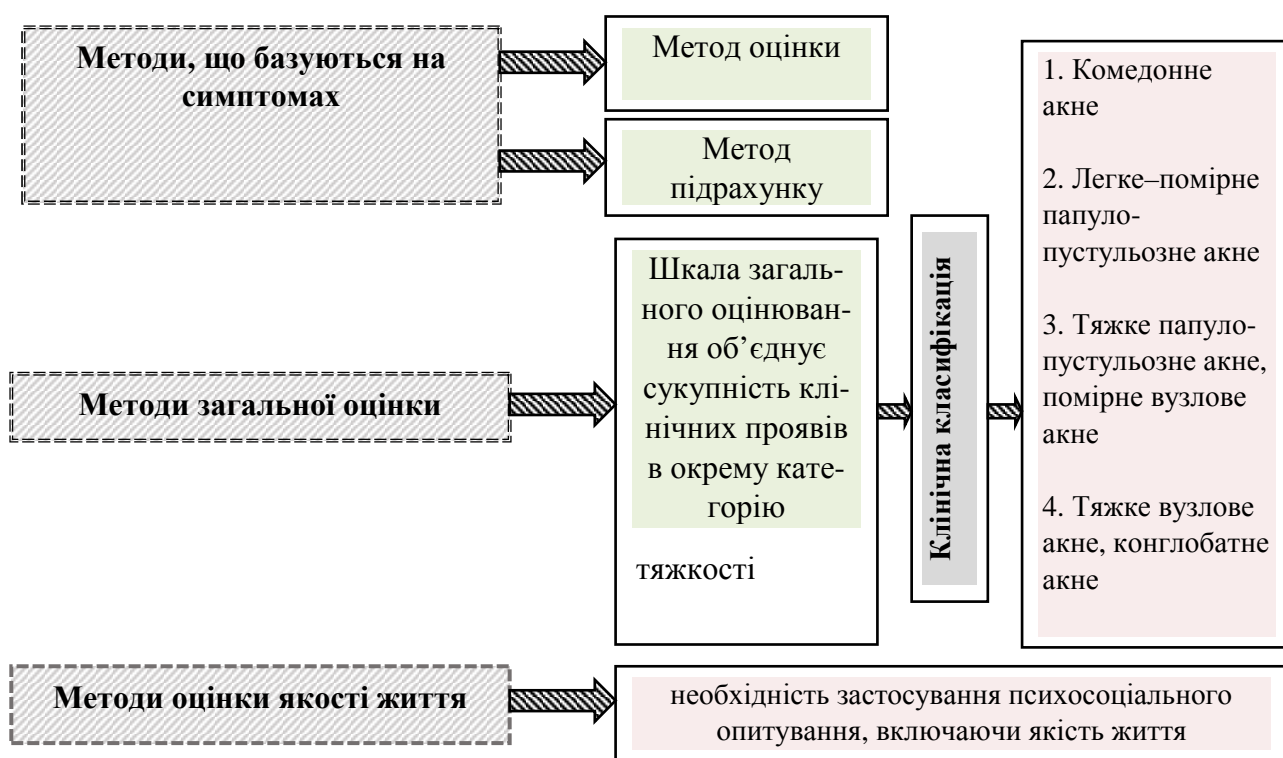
Методи, що базуються на симптомах

Метод оцінки

Метод підрахунку

Методи загальної оцінки

Шкала загального оцінювання об'єднує сукупність клінічних проявів в окрему категорію

тяжкості

Клінічна класифікація

1. Комедонне акне

2. Легке–помірне папулопустульозне акне

3. Тяжке папулопустульозне акне, помірне вузлове акне

4. Тяжке вузлове акне, конглобатне акне

Методи оцінки якості життя

необхідність застосування психосоціального опитування, включаючи якість життя